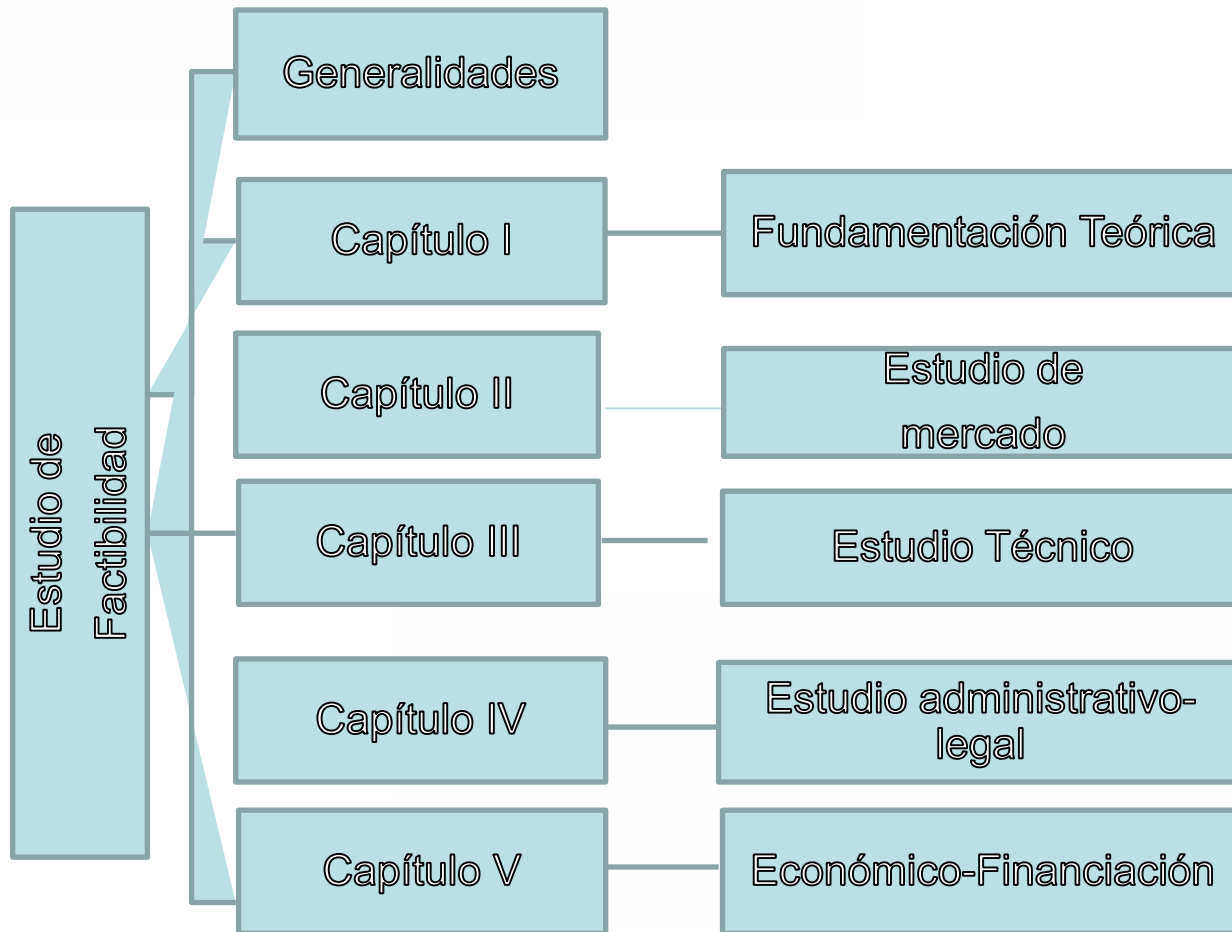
Estudio de Factibilidad

Generalidades

Capítulo I

Fundamentación Teórica

Capítulo II

Estudio de mercado

Capítulo III

Estudio Técnico

Capítulo IV

Estudio administrativo-legal

Capítulo V

Económico-Financiación